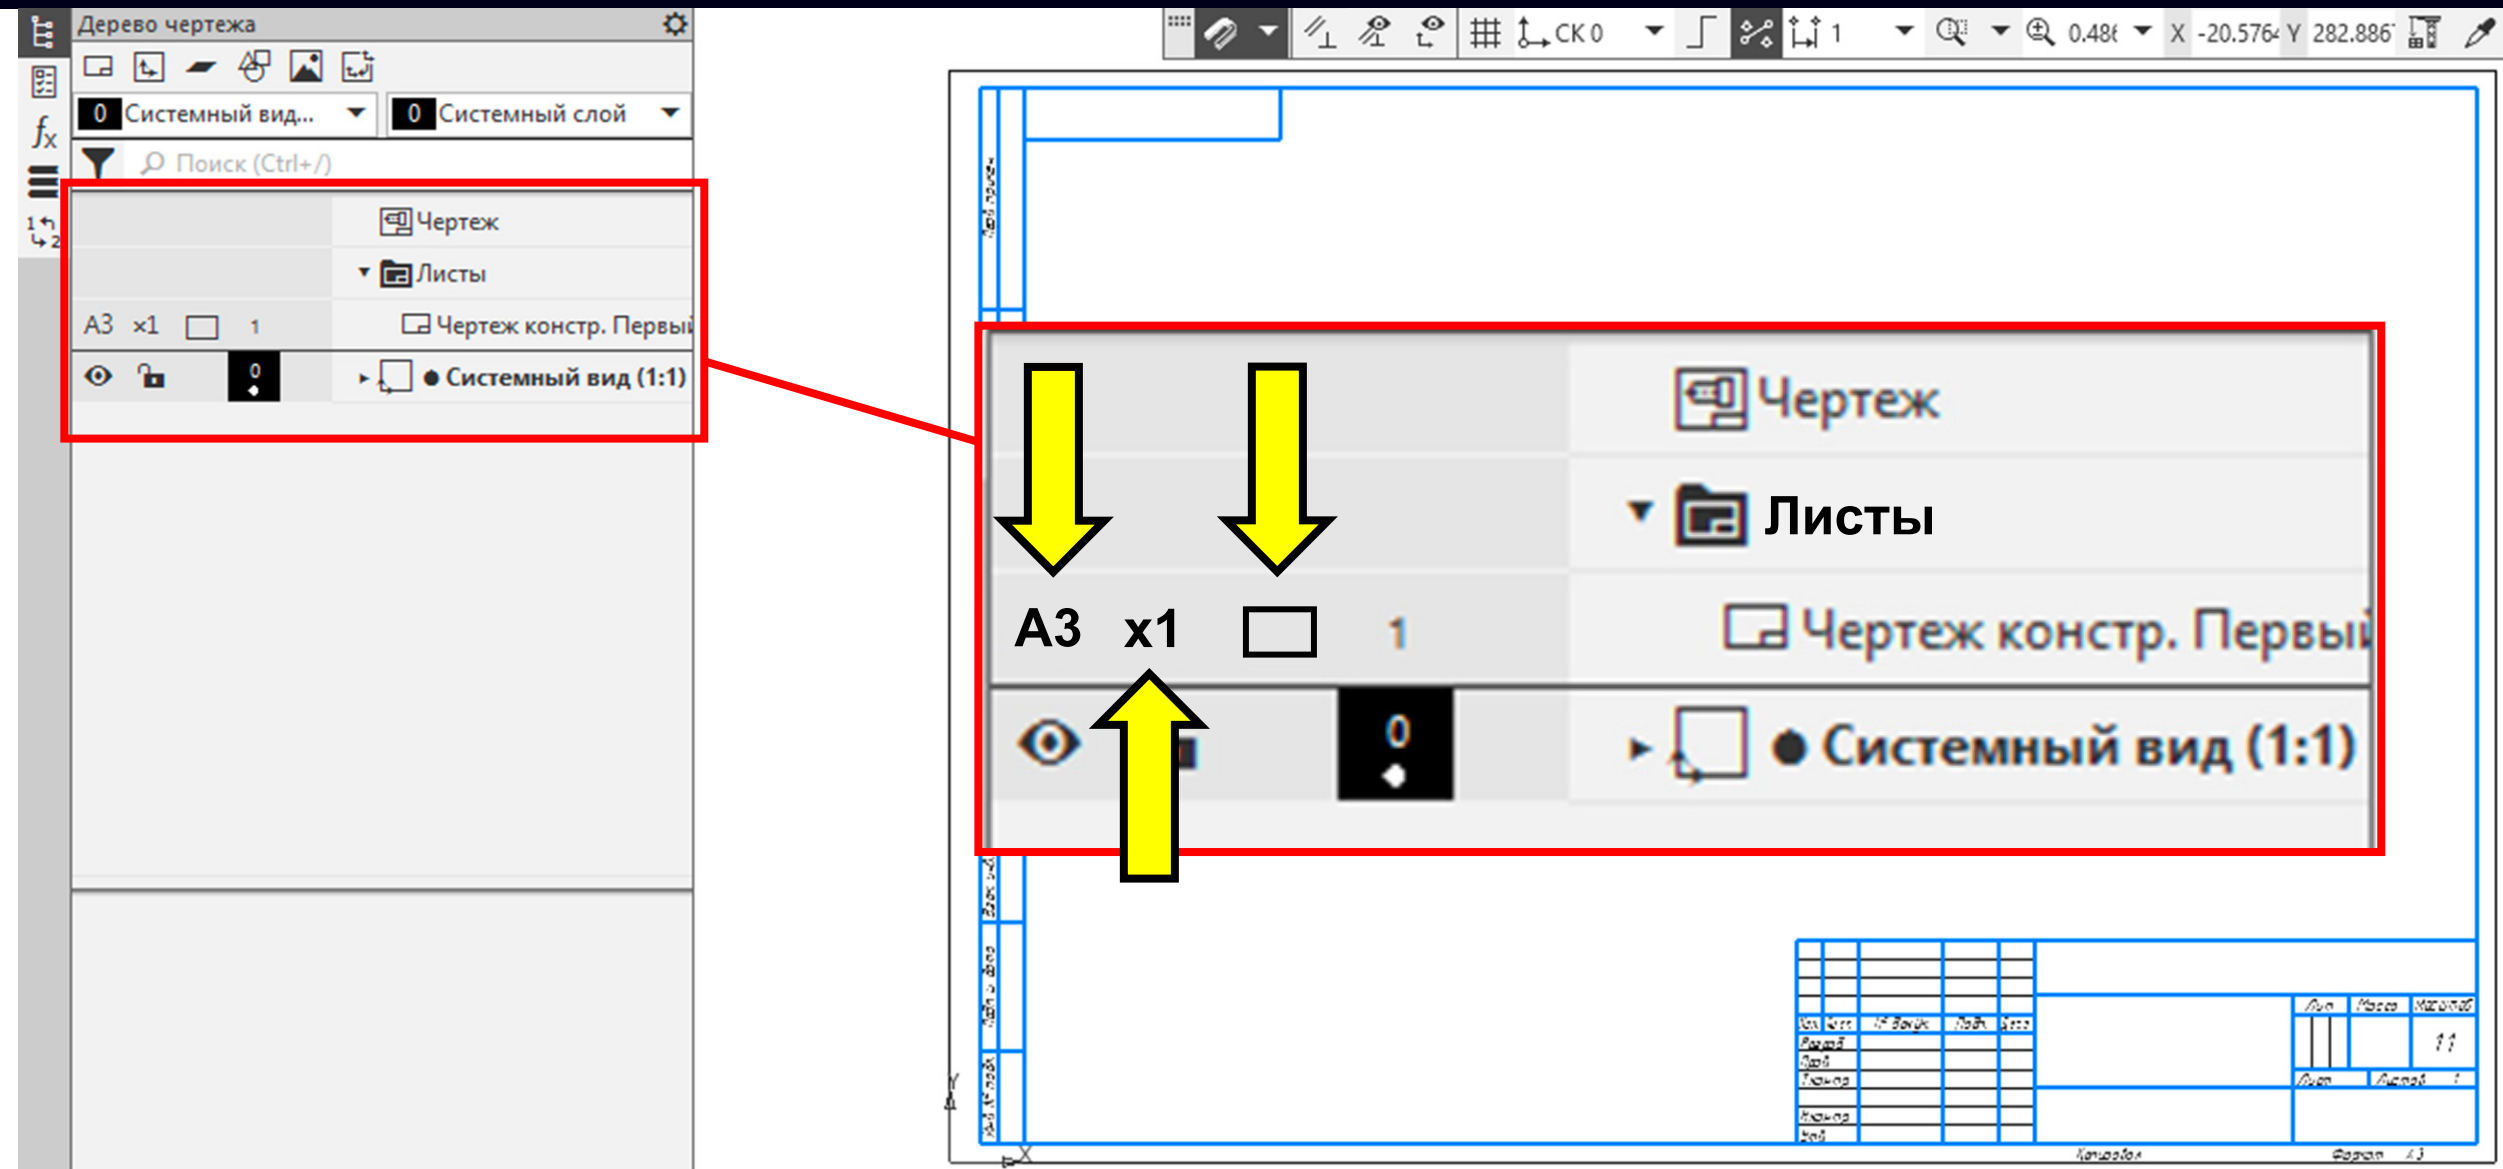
Дерево чертежа

0 Системный вид...
0 Системный слой
Поиск (Ctrl+/)

Чертеж
Листы
А3 x1 1 Чертеж констр. Первый
0 Системный вид (1:1)

СК 0
1
0.48
X -20.576 Y 282.886

Чертеж
Листы
А3 x1 1 Чертеж констр. Первый
0 Системный вид (1:1)

Лит. Масса Масштаб
1:1
Лист Листов 1
Копировал Формат А3